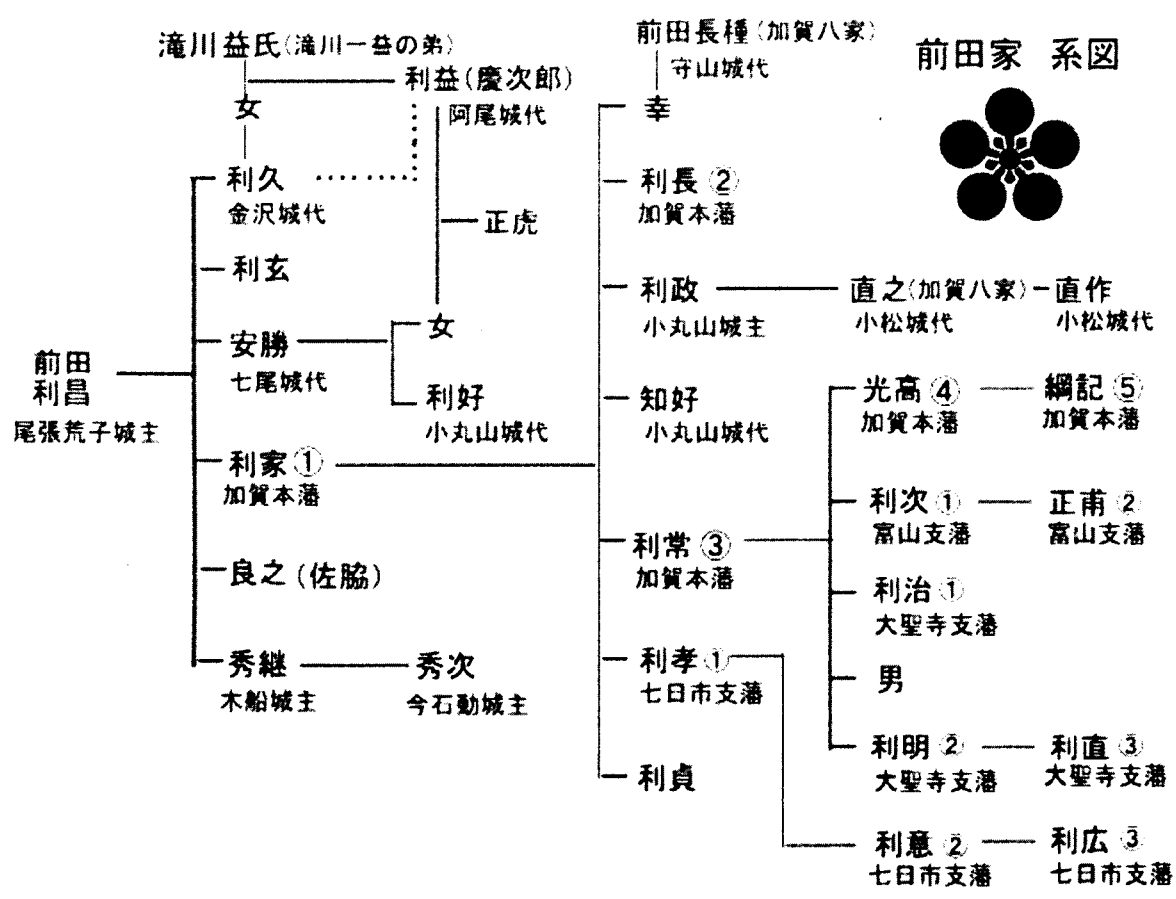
前田家 系図

滝川益氏(滝川一益の弟)
女
利益(慶次郎)
阿尾城代
正虎

前田利昌
尾張荒子城主

利久
金沢城代
利玄
安勝
七尾城代
女
利好
小丸山城代
利家①
加賀本藩
良之(佐脇)
秀継
木船城主
秀次
今石動城主

前田長種(加賀八家)
守山城代
幸
利長②
加賀本藩
利政
小丸山城主
直之(加賀八家)
小松城代
直作
小松城代
知好
小丸山城代
利常③
加賀本藩
光高④
加賀本藩
綱記⑤
加賀本藩
利次①
富山支藩
正甫②
富山支藩
利治①
大聖寺支藩
男
利明②
大聖寺支藩
利直③
大聖寺支藩
利孝①
七日市支藩
利貞
利意②
七日市支藩
利広③
七日市支藩